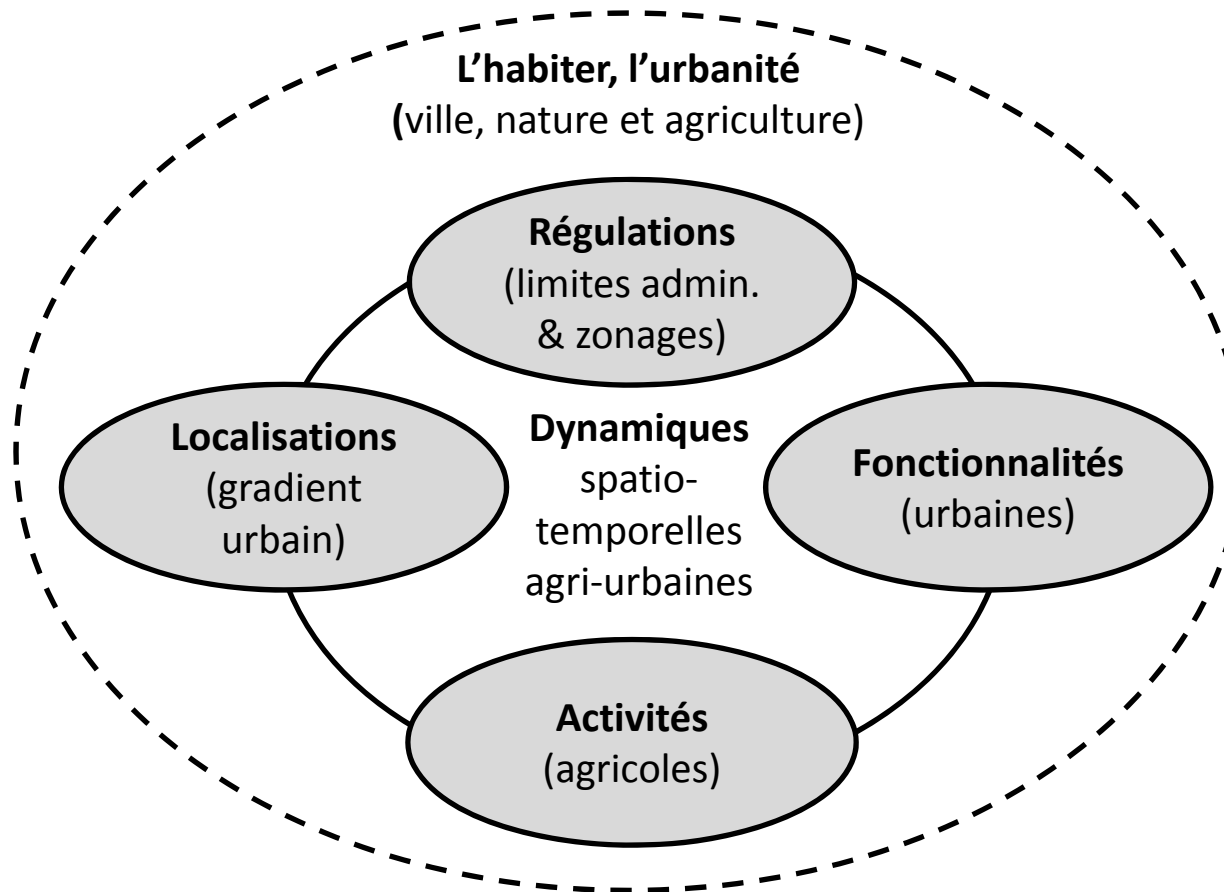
L’habiter, l’urbanité
(ville, nature et agriculture)

Régulations
(limites admin.
& zonages)

Localisations
(gradient
urbain)

Dynamiques
spatio-
temporelles
agri-urbaines

Fonctionnalités
(urbaines)

Activités
(agricoles)